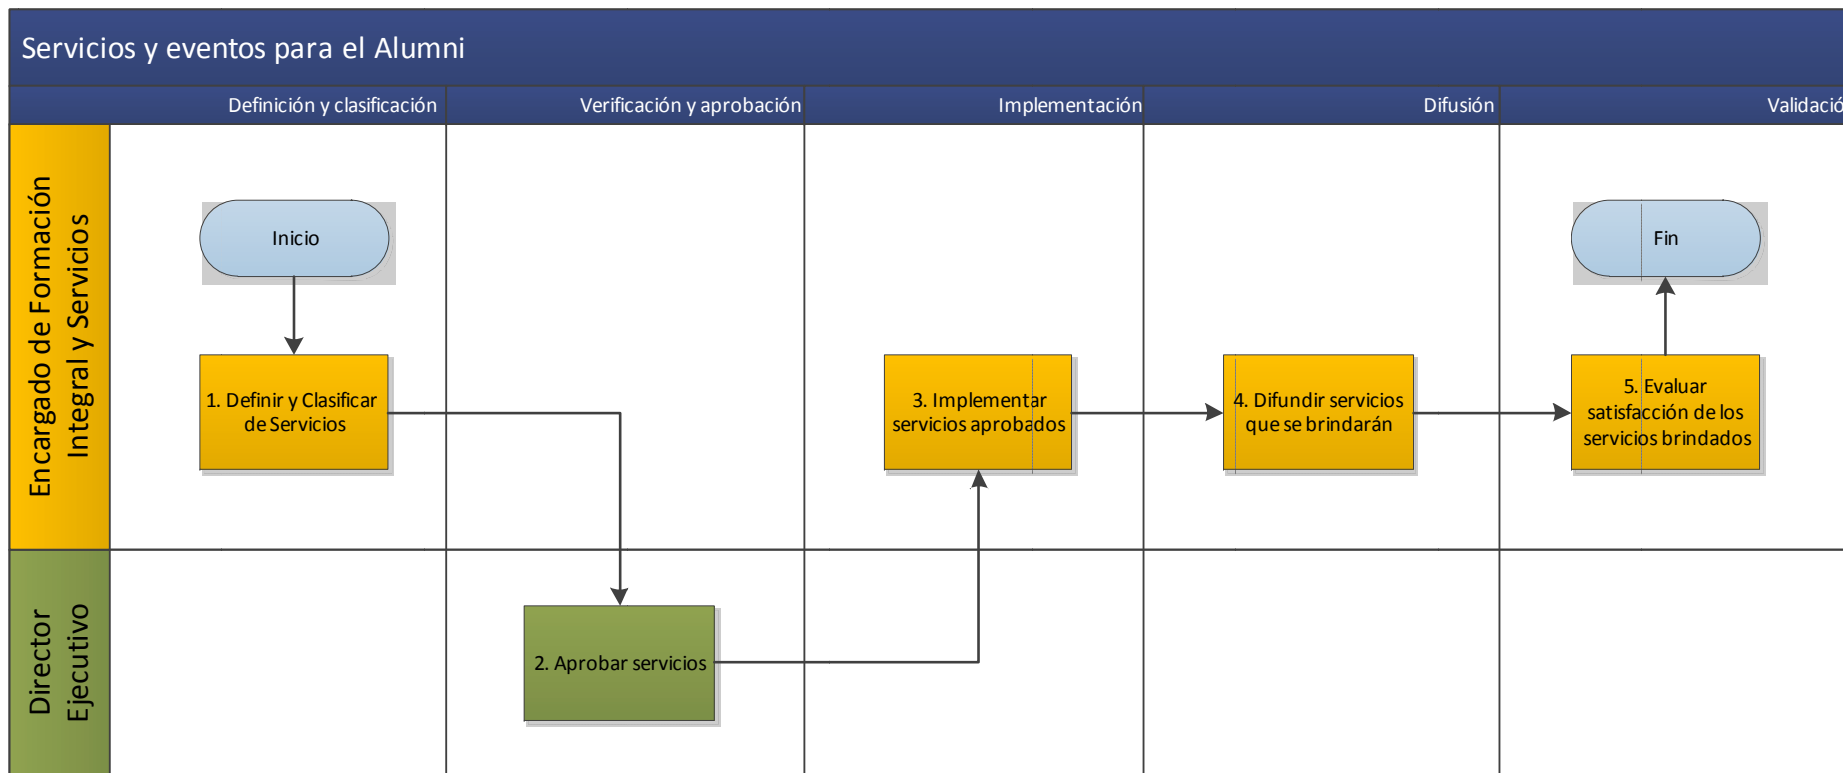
Servicios y eventos para el Alumni

Definición y clasificación

Verificación y aprobación

Implementación

Difusión

Validació

Encargado de Formación Integral y Servicios

Director Ejecutivo

Inicio

1. Definir y Clasificar de Servicios

2. Aprobar servicios

3. Implementar servicios aprobados

4. Difundir servicios que se brindarán

5. Evaluar satisfacción de los servicios brindados

Fin